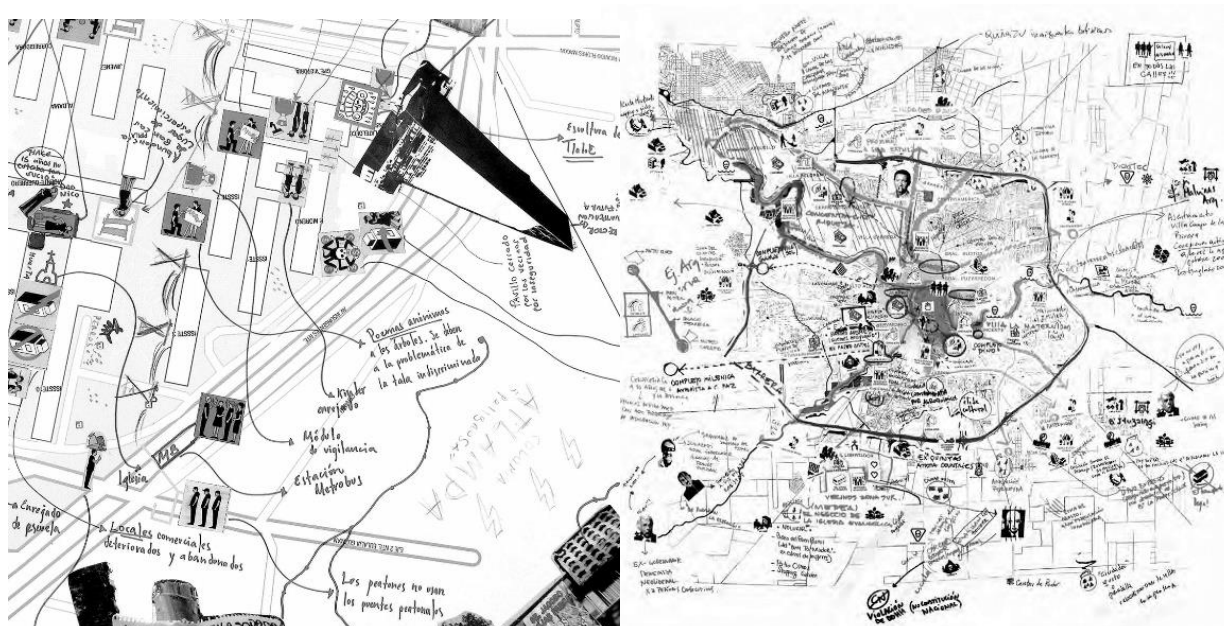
Escultura de Tlaloc

Pasillo cerrado por los vecinos por inseguridad

Poemas anónimos a los árboles. Se deben a la problemática de la tala indiscriminada

Kiosko enrejado

Módulo de vigilancia

Estación Metrobus

Iglesia

Enrejado de escuela

Locales comerciales deteriorados y abandonados

Los peatones no usan los puentes peatonales

ATLAMPA

ISSSTE

ISSSTE

ISSSTE

Ej. Arg.

CONFLUENCIA

En todas las calles

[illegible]

Ex-Quintas

Vecinos zona sur

Concesión de tierras

Centro de Poder